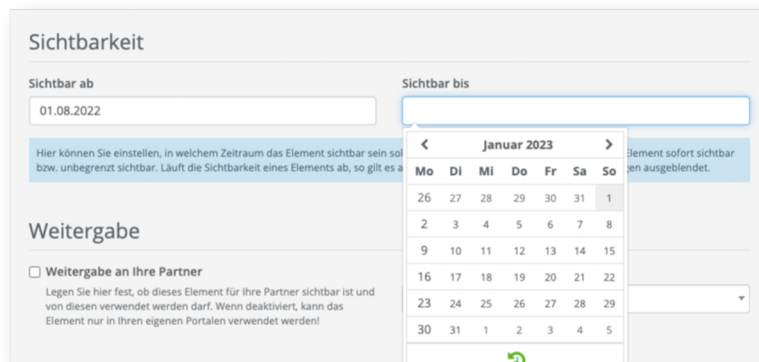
Sichtbarkeit

Sichtbar ab

01.08.2022

Sichtbar bis

Hier können Sie einstellen, in welchem Zeitraum das Element sichtbar sein sol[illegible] Element sofort sichtbar bzw. unbegrenzt sichtbar. Läuft die Sichtbarkeit eines Elements ab, so gilt es a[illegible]en ausgeblendet.

‹ Januar 2023 ›

| Mo | Di | Mi | Do | Fr | Sa | So |
|---|---|---|---|---|---|---|
| 26 | 27 | 28 | 29 | 30 | 31 | 1 |
| 2 | 3 | 4 | 5 | 6 | 7 | 8 |
| 9 | 10 | 11 | 12 | 13 | 14 | 15 |
| 16 | 17 | 18 | 19 | 20 | 21 | 22 |
| 23 | 24 | 25 | 26 | 27 | 28 | 29 |
| 30 | 31 | 1 | 2 | 3 | 4 | 5 |

Weitergabe

Weitergabe an Ihre Partner

Legen Sie hier fest, ob dieses Element für Ihre Partner sichtbar ist und von diesen verwendet werden darf. Wenn deaktiviert, kann das Element nur in Ihren eigenen Portalen verwendet werden!